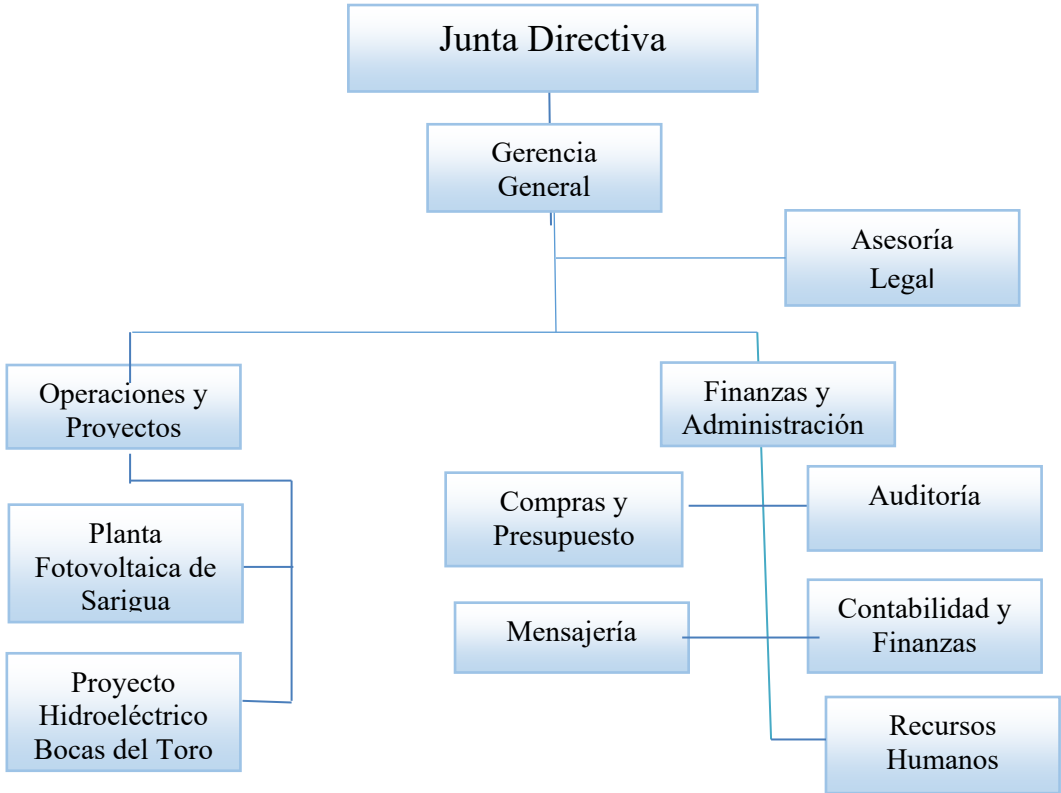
Junta Directiva

Gerencia General

Asesoría Legal

Operaciones y Proyectos

Finanzas y Administración

Planta Fotovoltaica de Sarigua

Proyecto Hidroeléctrico Bocas del Toro

Compras y Presupuesto

Auditoría

Mensajería

Contabilidad y Finanzas

Recursos Humanos